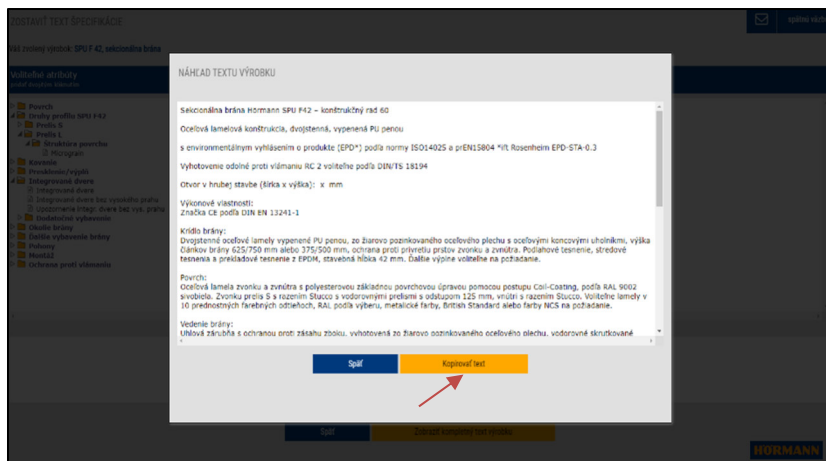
ZOSTAVIŤ TEXT ŠPECIFIKÁCIE

späť na výber

Váš zvolený výrobok: SPU F 42, sekcionálna brána

Voliteľné atribúty

Povrch
Orofiny profilu SPU F42
Prelis S
Prelis L
Štruktúra povrchu
Micrograin
Krenvia
Presklenie/výplň
Integrované dvere
Integrované dvere
Integrované dvere bez vysokého prahu
Upozornenie integr. dvere bez vys. prahu
Dodatočné vybavenie
Okenné brány
Ďalšie vybavenie brány
Pohony
Montáž
Ochrana proti vlámaniu

NÁHĽAD TEXTU VÝROBKU

Sekcionálna brána Hörmann SPU F42 – konštrukčný rad 60

Oceľová lamelová konštrukcia, dvojstenná, vypenená PU penou

s environmentálnym vyhlásením o produkte (EPD*) podľa normy ISO14025 a prEN15804 *Vt Rosenheim EPD-STA-0.3

Vyhotovenie odolné proti vlámaniu RC 2 voliteľne podľa DIN/TS 18194

Otvor v hrubej stavbe (šírka x výška): x mm

Výkonové vlastnosti:
Značka CE podľa DIN EN 13241-1

Krídlo brány:
Dvojstenné oceľové lamely vypenené PU penou, zo žiarovo pozinkovaného oceľového plechu s oceľovými koncovými uholníkmi, výška článkov brány 625/750 mm alebo 375/500 mm, ochrana proti privretiu prstov zvonku a zvnútra. Podlahové tesnenie, stredové tesnenia a prekladové tesnenie z EPDM, stavebná hĺbka 42 mm. Ďalšie výplne voliteľne na požiadanie.

Povrch:
Oceľová lamela zvonku a zvnútra s polyesterovou základnou povrchovou úpravou pomocou postupu Coil-Coating, podľa RAL 9002 sivobiela. Zvonku prelis S s razením Stucco s vodorovnými prelismi s odstupom 125 mm, vnútri s razením Stucco. Voliteľne lamely v 10 prednostných farebných odtieňoch, RAL podľa výberu, metalické farby, British Standard alebo farby NCS na požiadanie.

Vedenie brány:
Uhlová zárubňa s ochranou proti zásahu zboku, vyhotovená zo žiarovo pozinkovaného oceľového plechu, vodorovné skrutkované

Späť

Kopírovať text

Späť

Zobraziť kompletný text výrobku

HÖRMANN